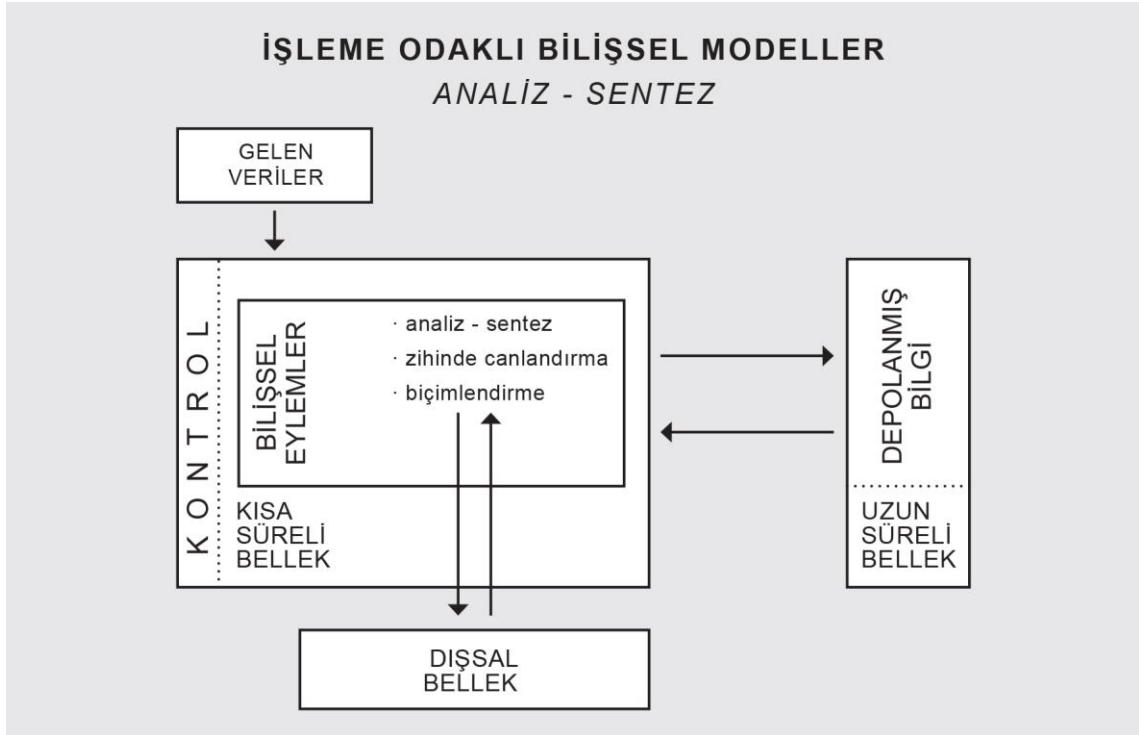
İŞLEME ODAKLI BİLİŞSEL MODELLER
ANALİZ - SENTEZ

GELEN VERİLER

KONTROL

BİLİŞSEL EYLEMLER

· analiz - sentez
· zihinde canlandırma
· biçimlendirme

KISA SÜRELİ BELLEK

DEPOLANMIŞ BİLGİ

UZUN SÜRELİ BELLEK

DIŞSAL BELLEK